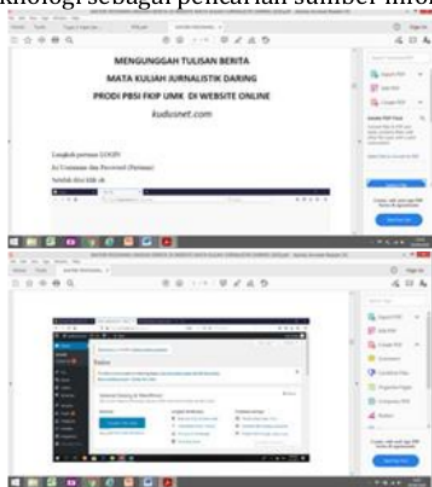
knologi sebagai pencarian sumber infor

MENGUNGGAH TULISAN BERITA

MATA KULIAH JURNALISTIK DARING

PRODI PBSI FKIP UMK DI WEBSITE ONLINE

kudusnet.com

Langkah pertama LOGIN

Isi Username dan Password (Pertama)

Setelah itu klik ok

Dashboard

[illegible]